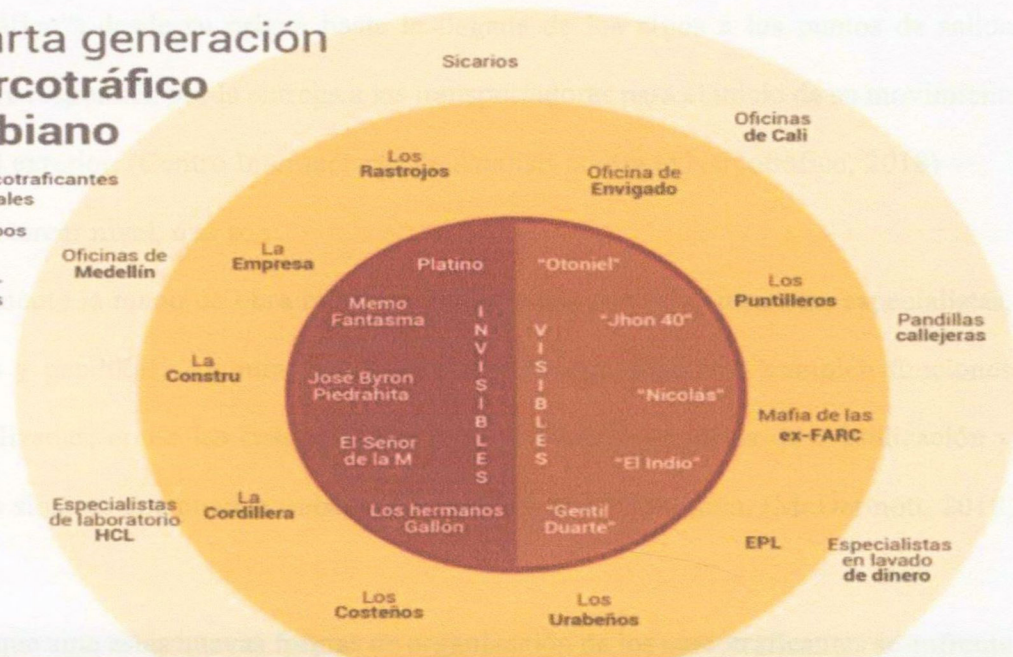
rta generación
rcotráfico
biano

cotraficantes
ales
os

Sicarios

Oficinas de Cali

Los Rastrojos

Oficina de Envigado

Oficinas de Medellín

La Empresa

Platino

"Otoniel"

Los Puntilleros

Memo Fantasma

INVISIBLES

VISIBLES

"Jhon 40"

Pandillas callejeras

La Constru

Jose Byron Piedrahita

"Nicolás"

Mafia de las ex-FARC

El Señor de la M

"El Indio"

Especialistas de laboratorio HCL

La Cordillera

Los hermanos Gallón

"Gentil Duarte"

EPL

Especialistas en lavado de dinero

Los Costeños

Los Urabeños